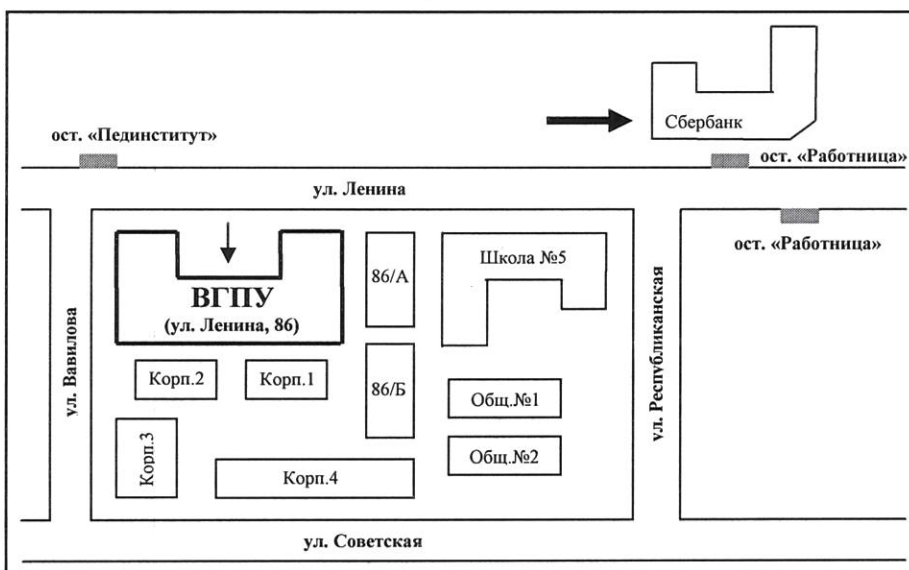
Сбербанк

ост. «Пединститут»

ост. «Работница»

ул. Ленина

ост. «Работница»

ВГПУ
(ул. Ленина, 86)

86/А

Школа №5

ул. Вавилова

ул. Республиканская

Корп.2

Корп.1

86/Б

Общ.№1

Корп.3

Общ.№2

Корп.4

ул. Советская